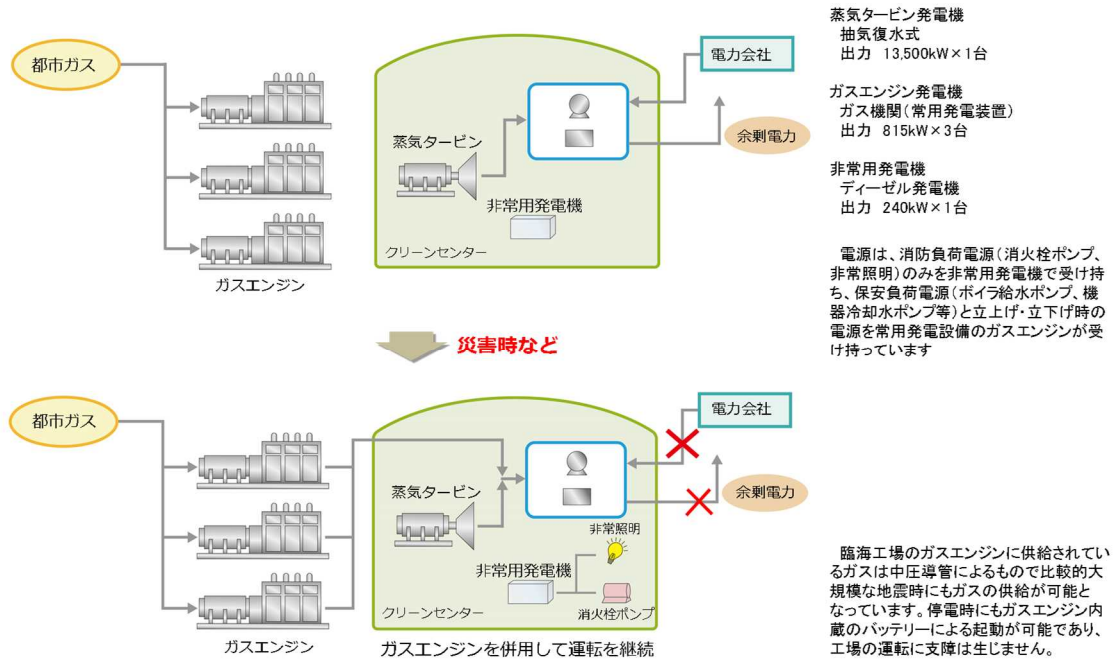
都市ガス

電力会社

蒸気タービン

余剰電力

非常用発電機

クリーンセンター

ガスエンジン

蒸気タービン発電機
抽気復水式
出力 13,500kW×1台

ガスエンジン発電機
ガス機関(常用発電装置)
出力 815kW×3台

非常用発電機
ディーゼル発電機
出力 240kW×1台

電源は、消防負荷電源(消火栓ポンプ、非常照明)のみを非常用発電機で受け持ち、保安負荷電源(ボイラ給水ポンプ、機器冷却水ポンプ等)と立上げ・立下げ時の電源を常用発電設備のガスエンジンが受け持っています

災害時など

都市ガス

電力会社

蒸気タービン

余剰電力

非常照明

非常用発電機

クリーンセンター

消火栓ポンプ

ガスエンジン

ガスエンジンを併用して運転を継続

臨海工場のガスエンジンに供給されているガスは中圧導管によるもので比較的大規模な地震時にもガスの供給が可能となっています。停電時にもガスエンジン内蔵のバッテリーによる起動が可能であり、工場の運転に支障は生じません。